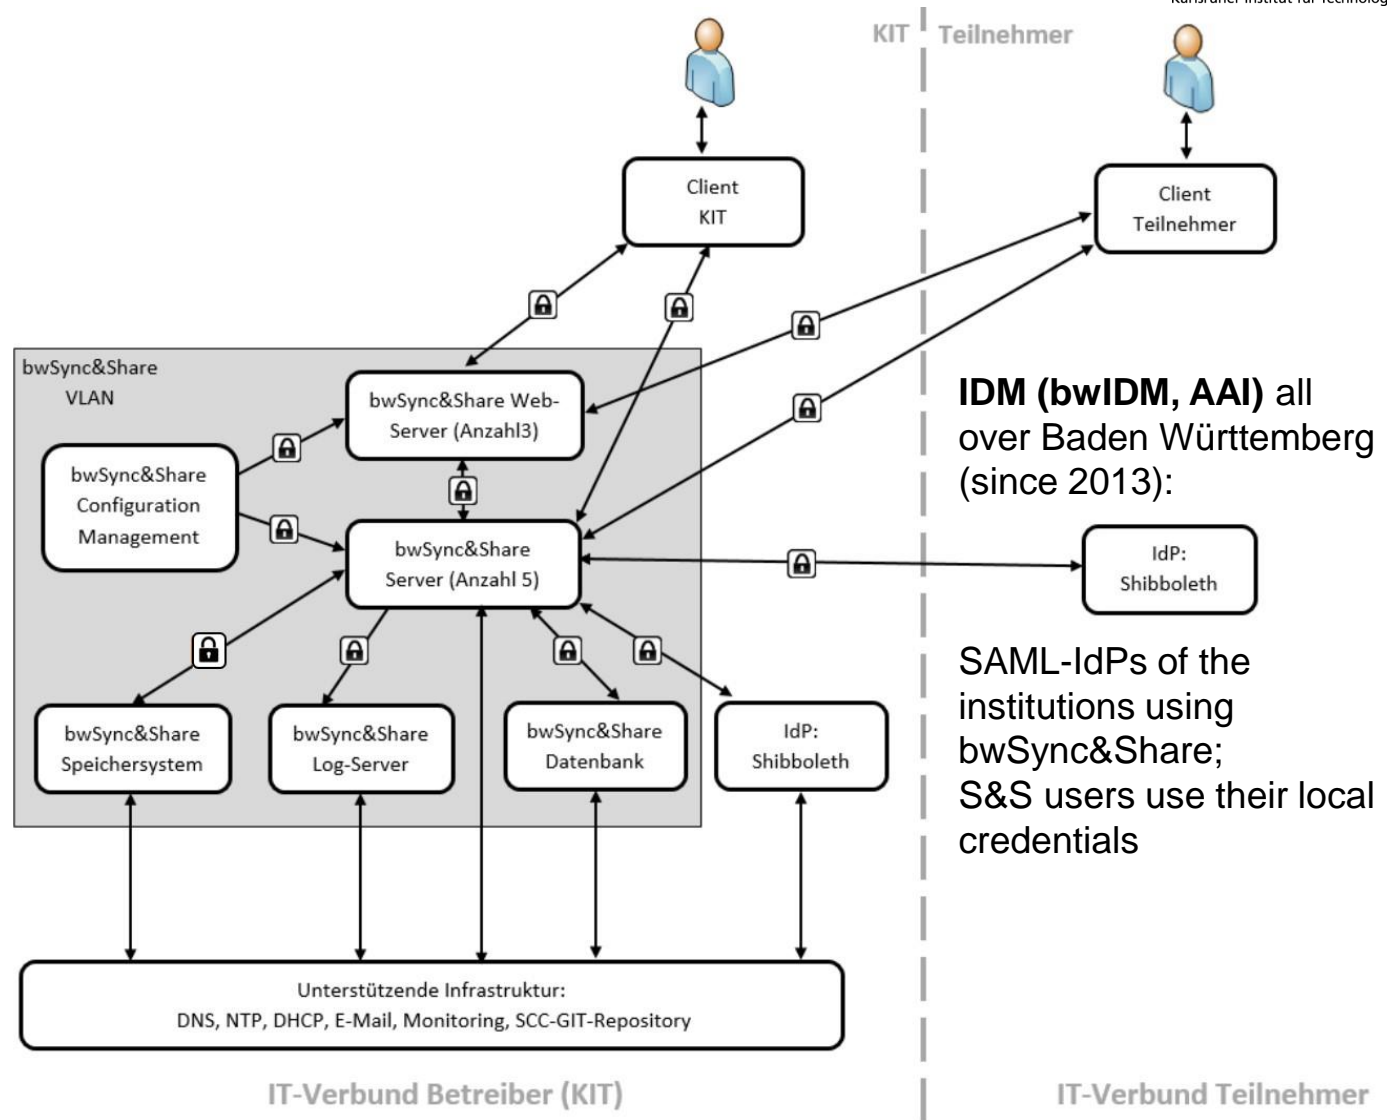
Karlsruher Institut für Technolog

KIT | Teilnehmer

Client
KIT

Client
Teilnehmer

bwSync&Share
VLAN

bwSync&Share Web-Server (Anzahl3)

bwSync&Share
Configuration
Management

bwSync&Share
Server (Anzahl 5)

IdP:
Shibboleth

bwSync&Share
Speichersystem

bwSync&Share
Log-Server

bwSync&Share
Datenbank

IdP:
Shibboleth

**IDM (bwIDM, AAI)** all over Baden Württemberg (since 2013):

SAML-IdPs of the institutions using bwSync&Share;
S&S users use their local credentials

Unterstützende Infrastruktur:
DNS, NTP, DHCP, E-Mail, Monitoring, SCC-GIT-Repository

IT-Verbund Betreiber (KIT)

IT-Verbund Teilnehmer